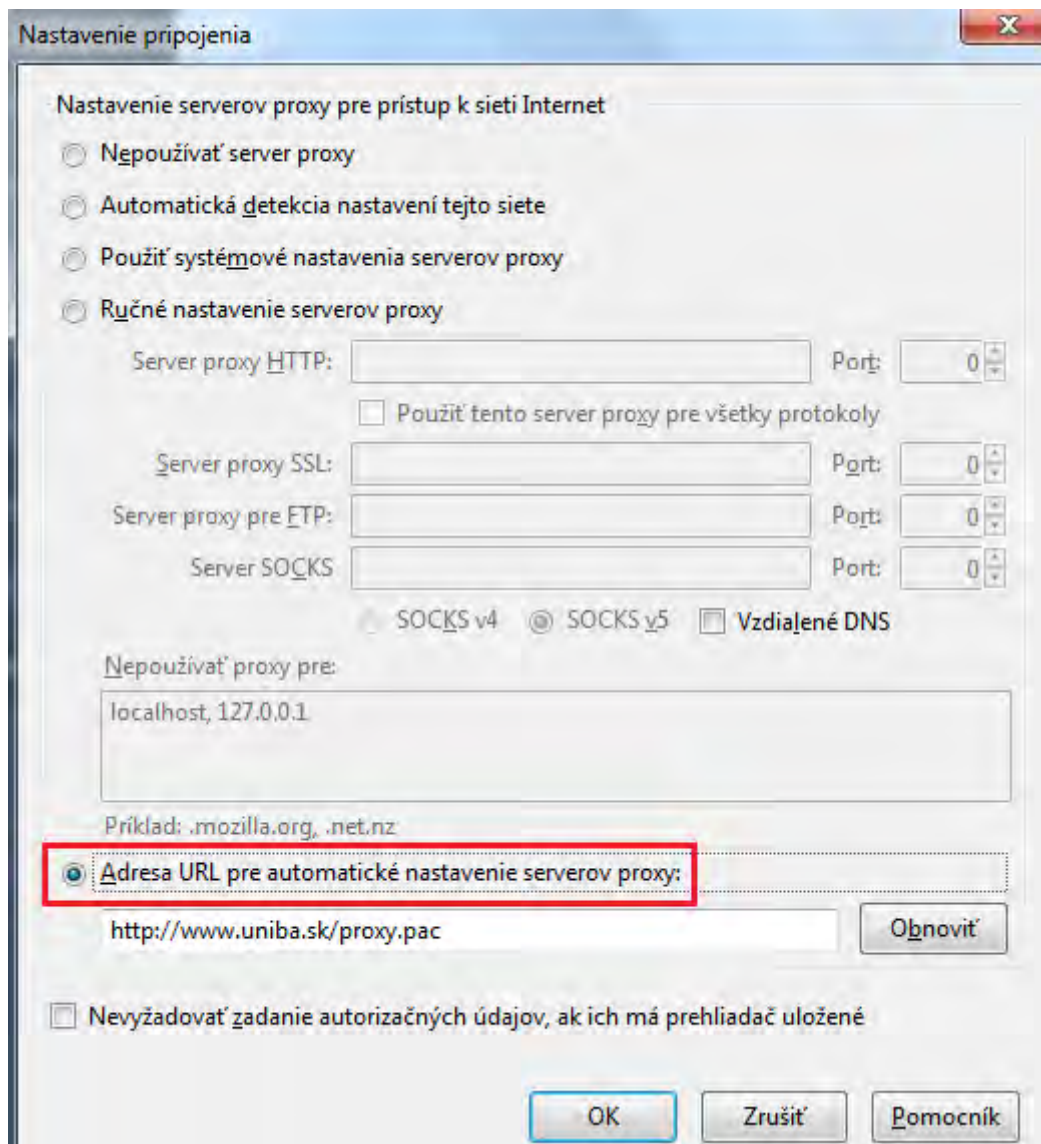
Nastavenie pripojenia

Nastavenie serverov proxy pre prístup k sieti Internet

Nepoužívať server proxy

Automatická detekcia nastavení tejto siete

Použiť systémové nastavenia serverov proxy

Ručné nastavenie serverov proxy

Server proxy HTTP: Port: 0

Použiť tento server proxy pre všetky protokoly

Server proxy SSL: Port: 0

Server proxy pre FTP: Port: 0

Server SOCKS Port: 0

SOCKS v4 SOCKS v5 Vzdialené DNS

Nepoužívať proxy pre:

localhost, 127.0.0.1

Príklad: .mozilla.org, .net.nz

Adresa URL pre automatické nastavenie serverov proxy:

http://www.uniba.sk/proxy.pac

Obnoviť

Nevyžadovať zadanie autorizačných údajov, ak ich má prehliadač uložené

OK Zrušiť Pomocník